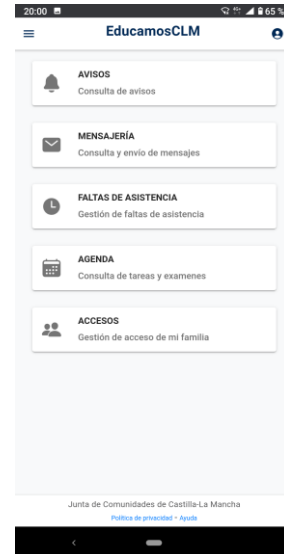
20:00 65 %

EducamosCLM

AVISOS
Consulta de avisos

MENSAJERÍA
Consulta y envío de mensajes

FALTAS DE ASISTENCIA
Gestión de faltas de asistencia

AGENDA
Consulta de tareas y examenes

ACCESOS
Gestión de acceso de mi familia

Junta de Comunidades de Castilla-La Mancha
Política de privacidad · Ayuda